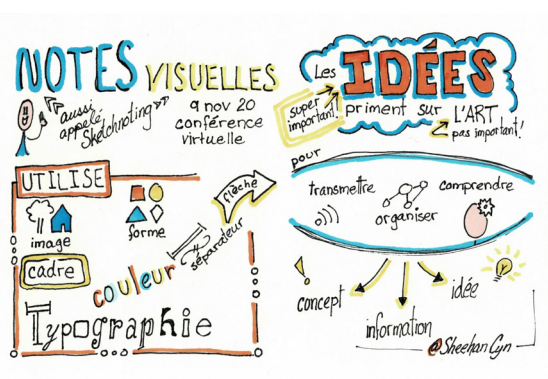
NOTES VISUELLES

aussi appelé Sketchnoting

9 nov 20
conférence virtuelle

Les IDÉES priment sur L'ART

super important!

pas important!

UTILISE

image

forme

flèche

séparateur

cadre

couleur

Typographie

pour

transmettre

organiser

comprendre

concept

information

idée

@SheehanCyn